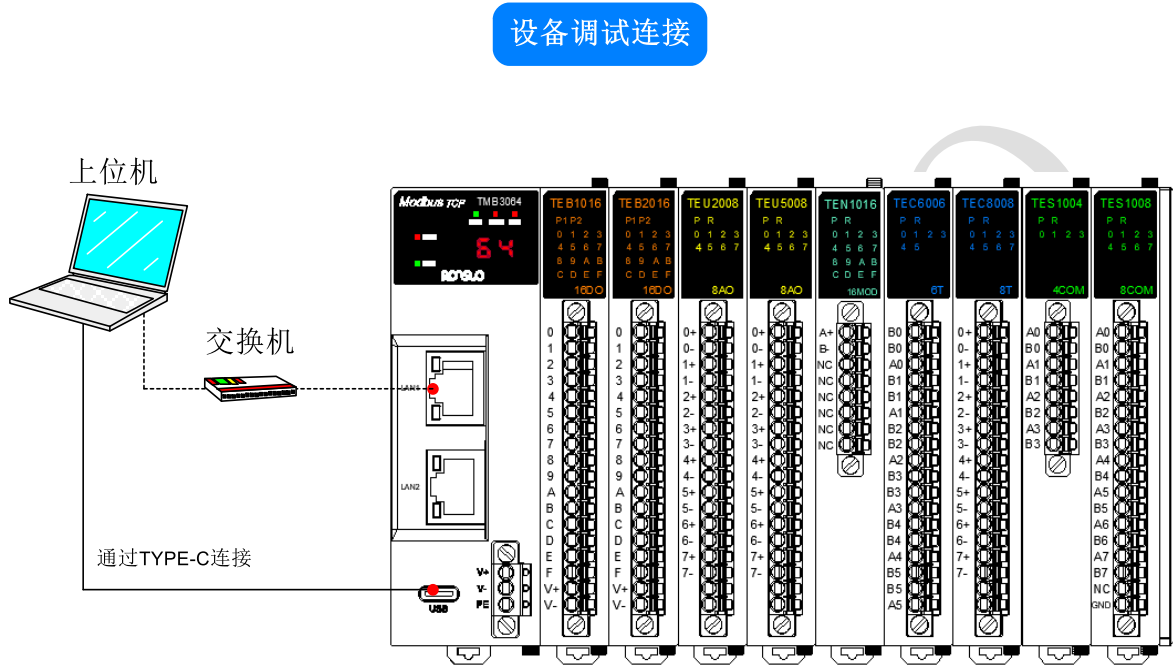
设备调试连接

上位机

交换机

通过TYPE-C连接

Modbus TCP TMB3064

64

LAN1

LAN2

V+
V-
PE

USB

TEB1016
P1 P2
0 1 2 3
4 5 6 7
8 9 A B
C D E F
16DO
0 1 2 3 4 5 6 7 8 9 A B C D E F V+ V-

TEB2016
P1 P2
0 1 2 3
4 5 6 7
8 9 A B
C D E F
16DO
0 1 2 3 4 5 6 7 8 9 A B C D E F V+ V-

TEU2008
P R
0 1 2 3
4 5 6 7
8AO
0+ 0- 1+ 1- 2+ 2- 3+ 3- 4+ 4- 5+ 5- 6+ 6- 7+ 7-

TEU5008
P R
0 1 2 3
4 5 6 7
8AO
0+ 0- 1+ 1- 2+ 2- 3+ 3- 4+ 4- 5+ 5- 6+ 6- 7+ 7-

TEN1016
P R
0 1 2 3
4 5 6 7
8 9 A B
C D E F
16MOD
A+ B- NC NC NC NC NC NC

TEC6006
P R
0 1 2 3
4 5
6T
B0 B0 A0 B1 B1 A1 B2 B2 A2 B3 B3 A3 B4 B4 A4 B5 B5 A5

TEC8008
P R
0 1 2 3
4 5 6 7
8T
0+ 0- 1+ 1- 2+ 2- 3+ 3- 4+ 4- 5+ 5- 6+ 6- 7+ 7-

TES1004
P R
0 1 2 3
4COM
A0 B0 A1 B1 A2 B2 A3 B3

TES1008
P R
0 1 2 3
4 5 6 7
8COM
A0 B0 A1 B1 A2 B2 A3 B3 A4 B4 A5 B5 A6 B6 A7 B7 NC GND